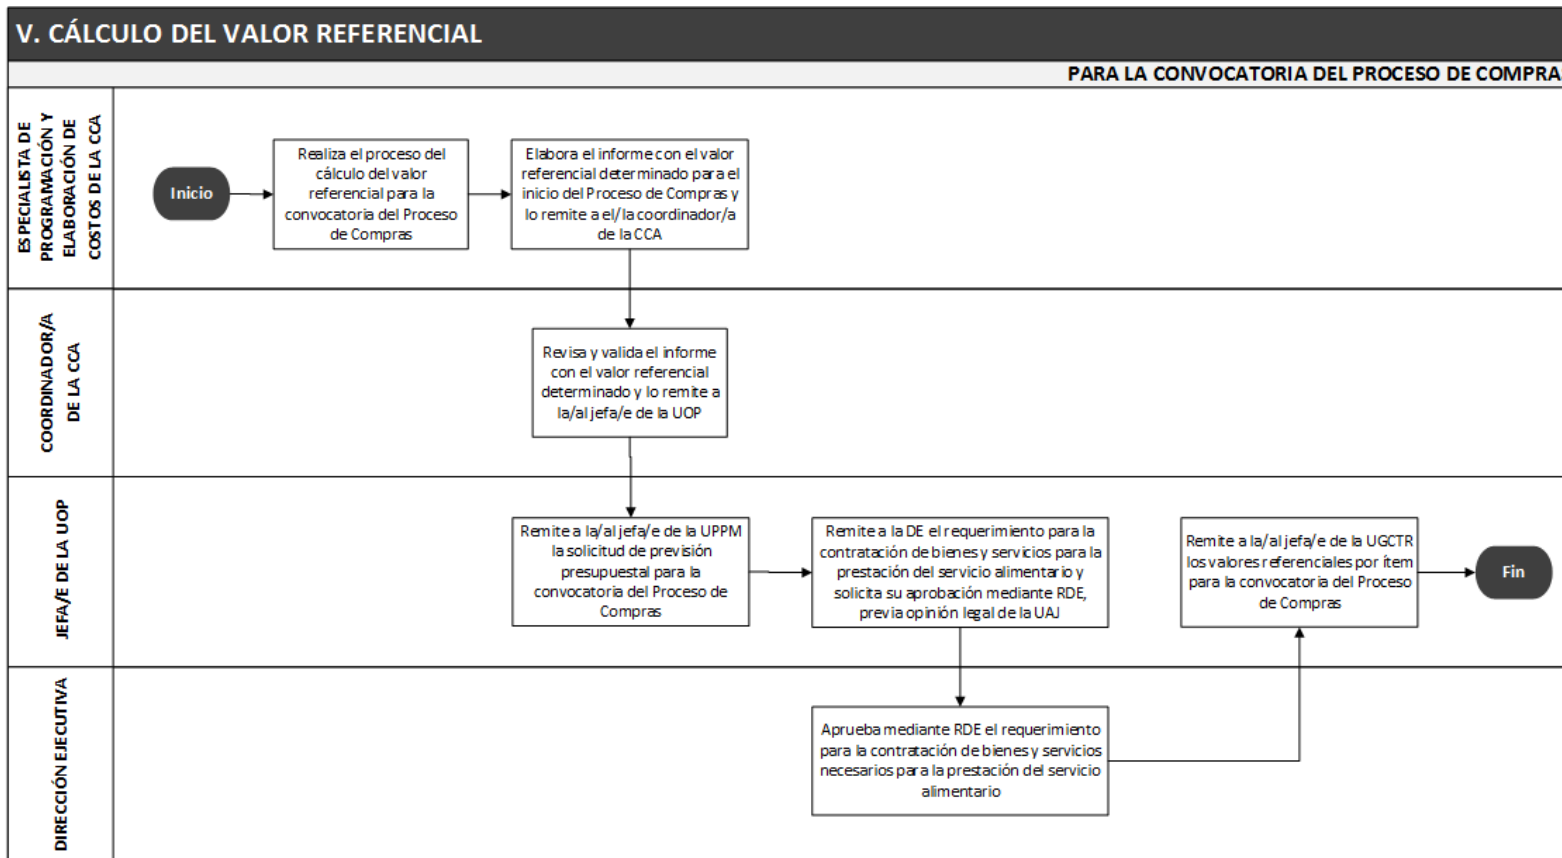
V. CÁLCULO DEL VALOR REFERENCIAL

PARA LA CONVOCATORIA DEL PROCESO DE COMPRA

ESPECIALISTA DE PROGRAMACIÓN Y ELABORACIÓN DE COSTOS DE LA CCA

Inicio

Realiza el proceso del cálculo del valor referencial para la convocatoria del Proceso de Compras

Elabora el informe con el valor referencial determinado para el inicio del Proceso de Compras y lo remite a el/la coordinador/a de la CCA

COORDINADOR/A DE LA CCA

Revisa y valida el informe con el valor referencial determinado y lo remite a la/al jefa/e de la UOP

JEFA/E DE LA UOP

Remite a la/al jefa/e de la UPPM la solicitud de previsión presupuestal para la convocatoria del Proceso de Compras

Remite a la DE el requerimiento para la contratación de bienes y servicios para la prestación del servicio alimentario y solicita su aprobación mediante RDE, previa opinión legal de la UAJ

Remite a la/al jefa/e de la UGCTR los valores referenciales por ítem para la convocatoria del Proceso de Compras

Fin

DIRECCIÓN EJECUTIVA

Aprueba mediante RDE el requerimiento para la contratación de bienes y servicios necesarios para la prestación del servicio alimentario